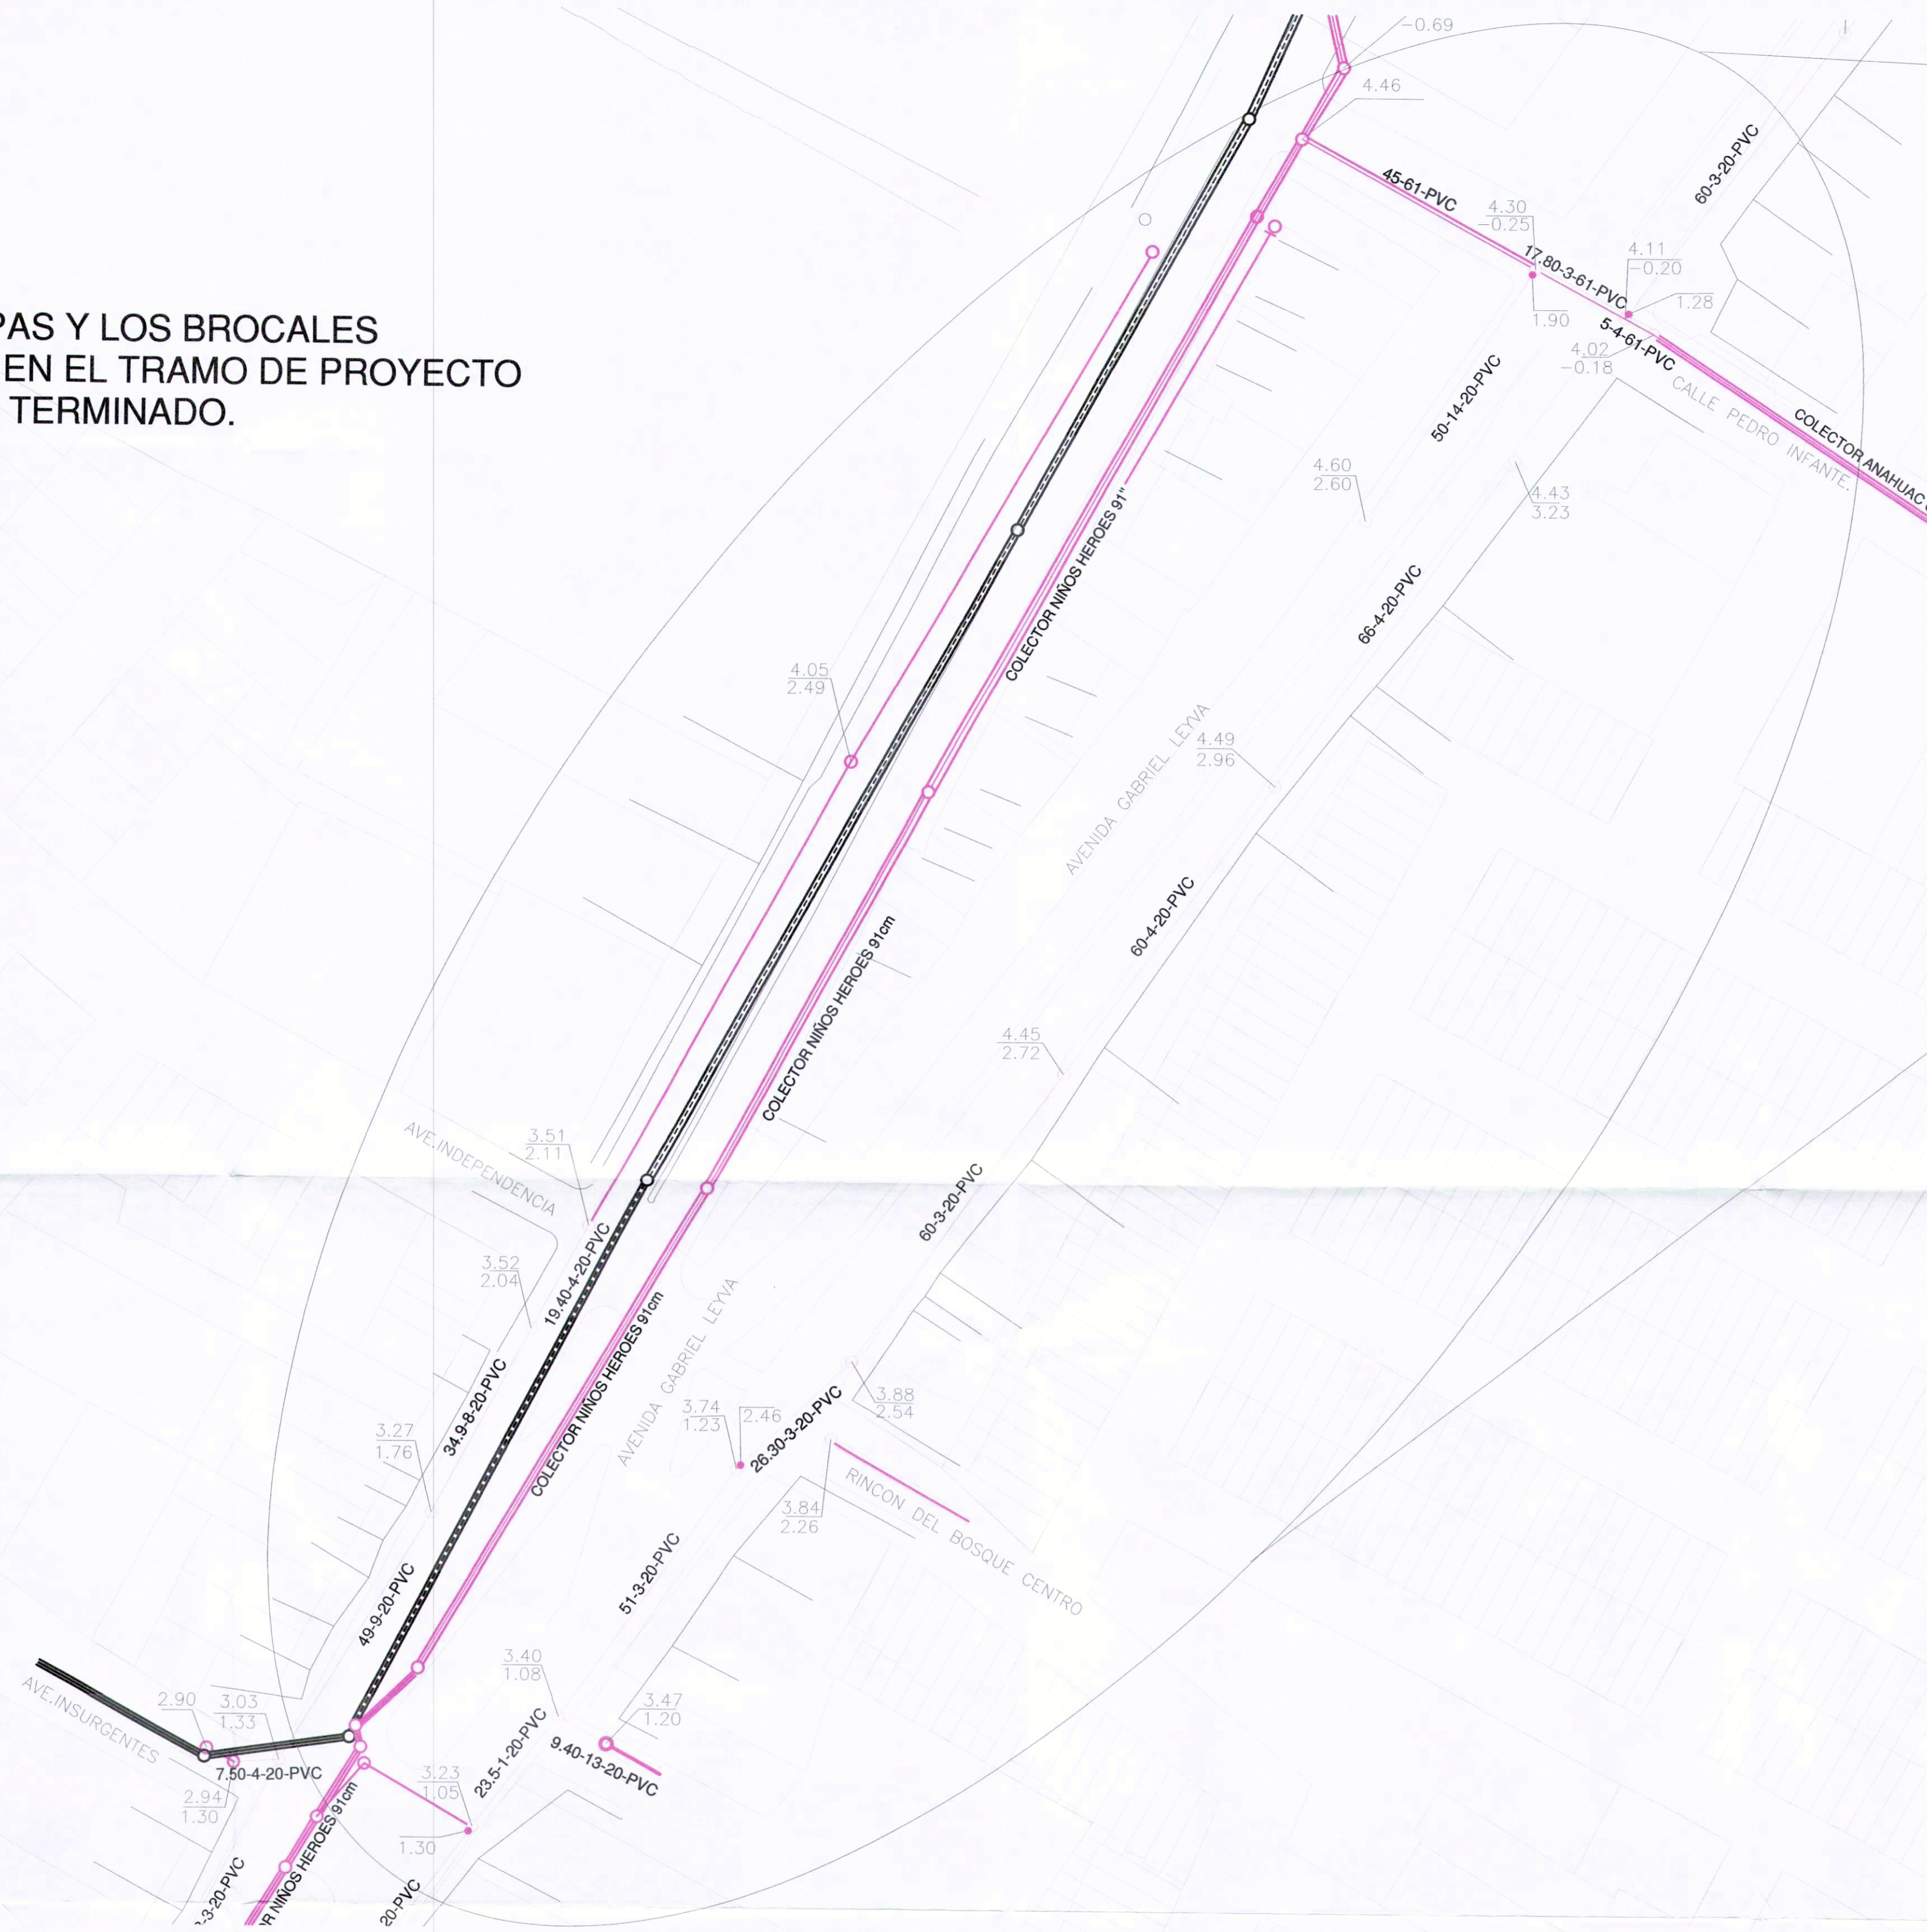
PAS Y LOS BROCALES
EN EL TRAMO DE PROYECTO
TERMINADO.

-0.69
4.46
45-61-PVC
4.30
-0.25
60-3-20-PVC
17.80-3-61-PVC
4.11
-0.20
1.28
1.90
5-4-61-PVC
4.02
-0.18
CALLE PEDRO INFANTE.
COLECTOR ANAHUAC
50-14-20-PVC
4.60
2.60
4.43
3.23
COLECTOR NIÑOS HEROES 91"
66-4-20-PVC
4.05
2.49
4.49
2.96
AVENIDA GABRIEL LEYVA
60-4-20-PVC
COLECTOR NIÑOS HEROES 91cm
4.45
2.72
AVE.INDEPENDENCIA
3.51
2.11
19.40-4-20-PVC
60-3-20-PVC
3.52
2.04
COLECTOR NIÑOS HEROES 91cm
AVENIDA GABRIEL LEYVA
34.9-8-20-PVC
3.27
1.76
3.74
1.23
2.46
26.30-3-20-PVC
3.88
2.54
RINCON DEL BOSQUE CENTRO
3.84
2.26
51-3-20-PVC
49-9-20-PVC
3.40
1.08
3.47
1.20
AVE.INSURGENTES
2.90
3.03
1.33
7.50-4-20-PVC
2.94
1.30
3.23
1.05
23.5-1-20-PVC
9.40-13-20-PVC
1.30
-3-20-PVC
R NIÑOS HEROES 91cm
20-PVC